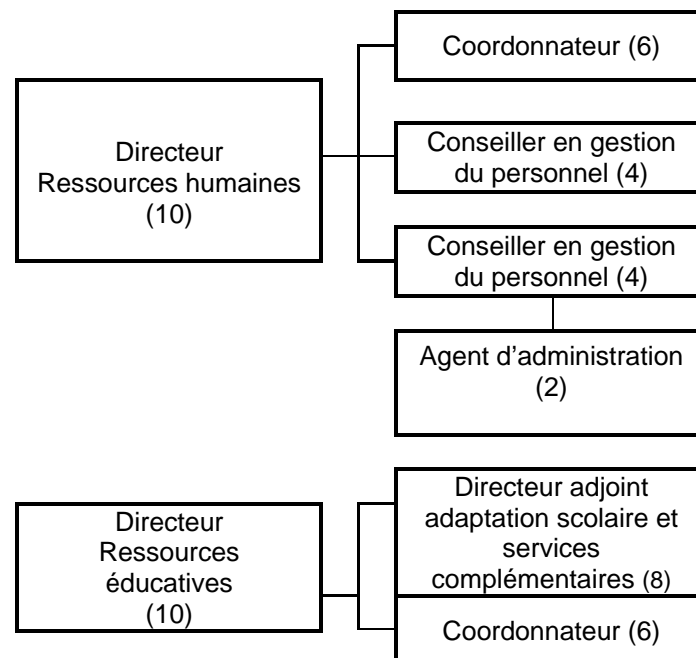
Directeur
Ressources humaines
(10)

Coordonnateur (6)

Conseiller en gestion du personnel (4)

Conseiller en gestion du personnel (4)

Agent d'administration (2)

Directeur
Ressources
éducatives
(10)

Directeur adjoint adaptation scolaire et services complémentaires (8)

Coordonnateur (6)